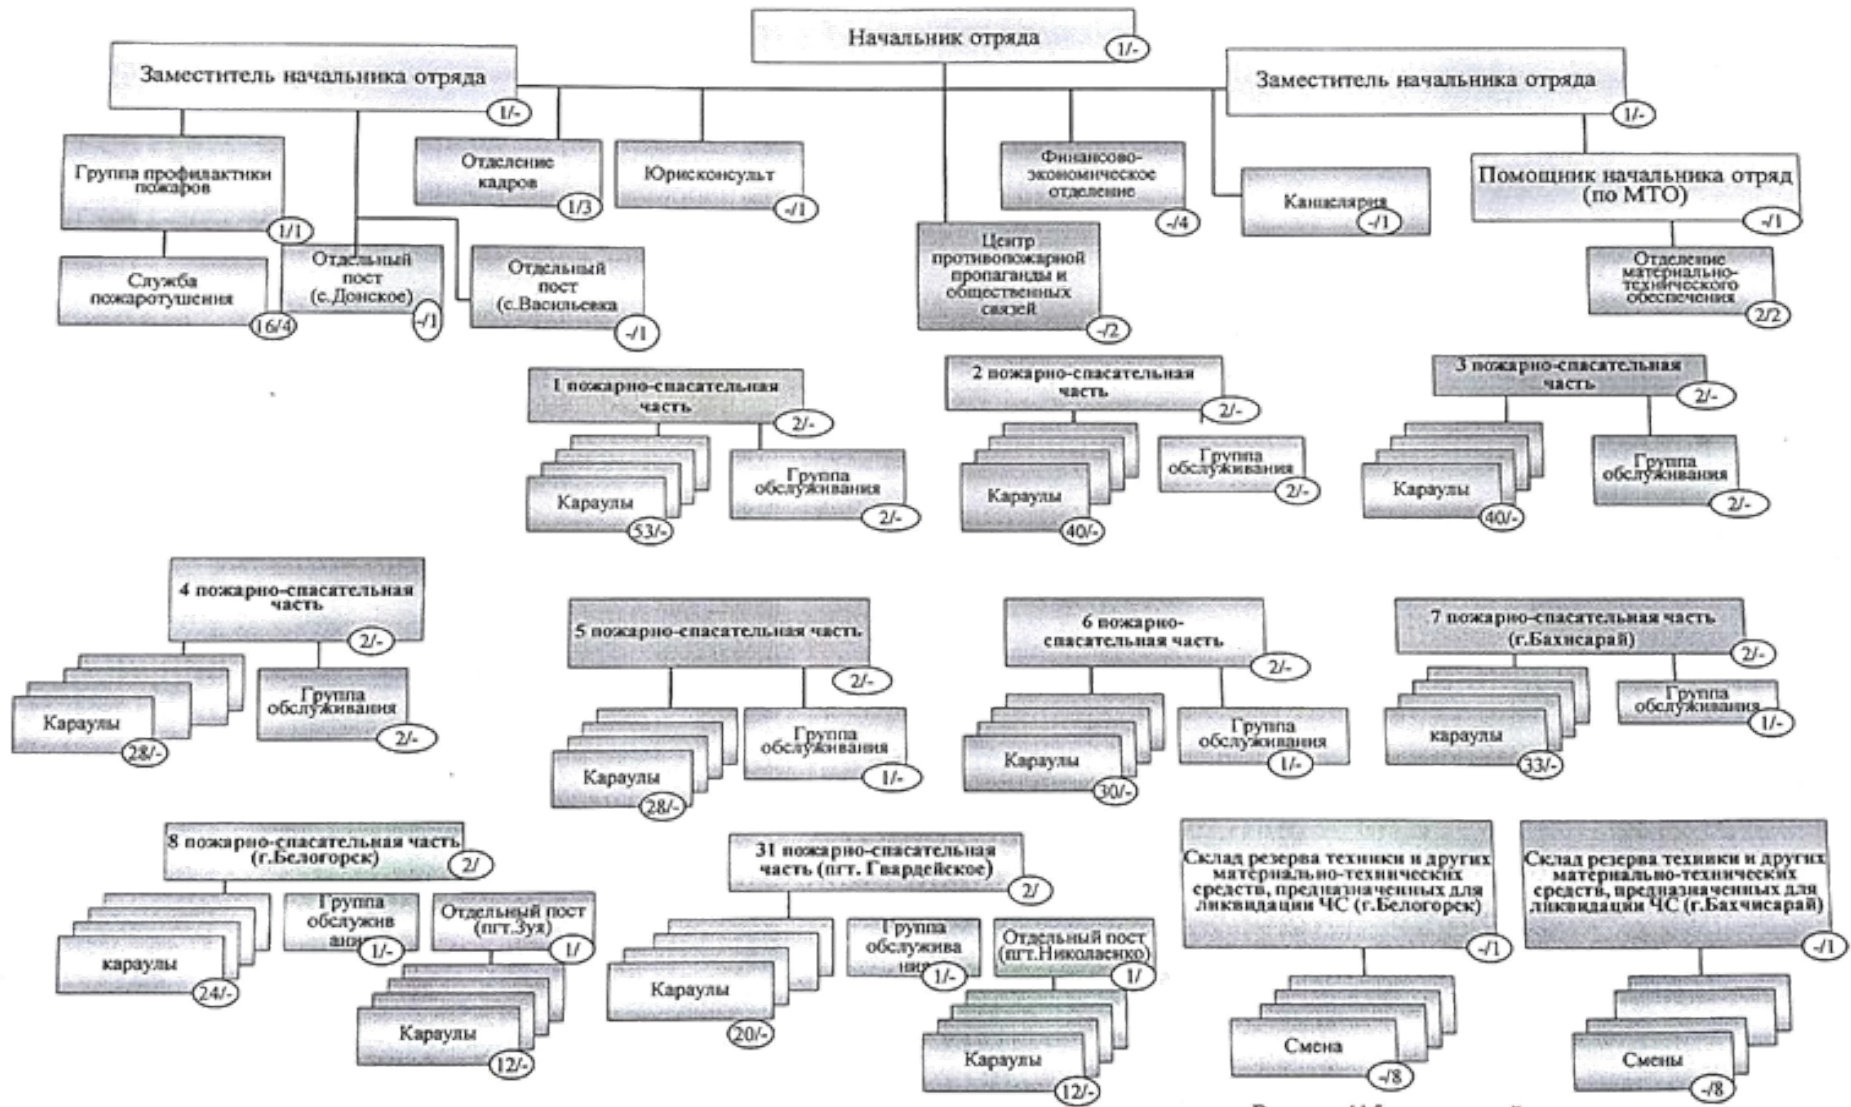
Начальник отряда
1/-

Заместитель начальника отряда
1/-

Заместитель начальника отряда
1/-

Группа профилактики пожаров
1/1

Отделение кадров
1/3

Юрисконсульт
-/1

Финансово-экономическое отделение
-/4

Канцелярия
-/1

Помощник начальника отряд (по МТО)
-/1

Служба пожаротушения
16/4

Отдельный пост (с.Донское)
-/1

Отдельный пост (с.Васильевка
-/1

Центр противопожарной пропаганды и общественных связей
-/2

Отделение материально-технического обеспечения
2/2

1 пожарно-спасательная часть
2/-
Караулы
53/-
Группа обслуживания
2/-

2 пожарно-спасательная часть
2/-
Караулы
40/-
Группа обслуживания
2/-

3 пожарно-спасательная часть
2/-
Караулы
40/-
Группа обслуживания
2/-

4 пожарно-спасательная часть
2/-
Караулы
28/-
Группа обслуживания
2/-

5 пожарно-спасательная часть
2/-
Караулы
28/-
Группа обслуживания
1/-

6 пожарно-спасательная часть
2/-
Караулы
30/-
Группа обслуживания
1/-

7 пожарно-спасательная часть (г.Бахчсарай)
2/-
караулы
33/-
Группа обслуживания
1/-

8 пожарно-спасательная часть (г.Белогорск)
2/
караулы
24/-
Группа обслужив ани
1/-
Отдельный пост (пгт.Зуя)
1/
Караулы
12/-

31 пожарно-спасательная часть (пгт. Гвардейское)
2/
Караулы
20/-
Группа обслужива ни
1/-
Отдельный пост (пгт.Николаенко)
1/
Караулы
12/-

Склад резерва техники и других материально-технических средств, предназначенных для ликвидации ЧС (г.Белогорск)
-/1
Смена
-/8

Склад резерва техники и других материально-технических средств, предназначенных для ликвидации ЧС (г.Бахчисарай)
-/1
Смены
-/8

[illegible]